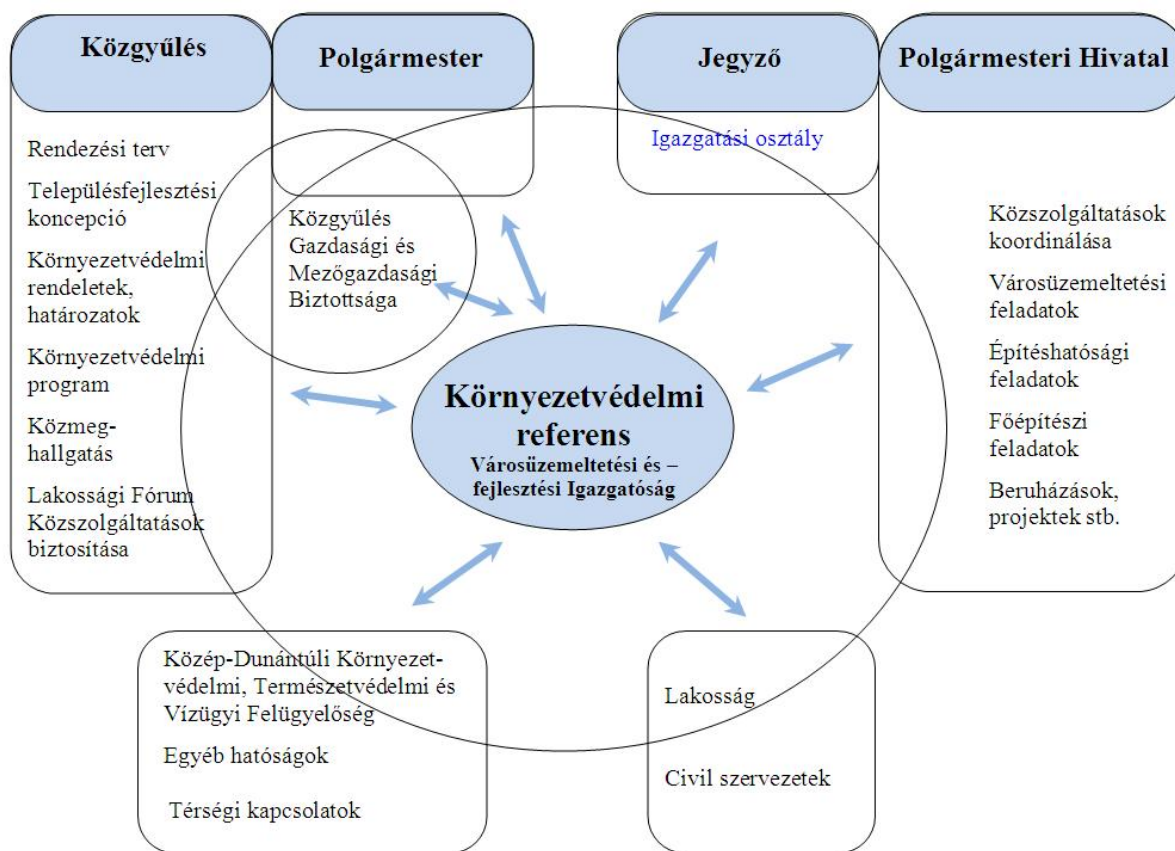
Közgyűlés

Rendezési terv

Településfejlesztési koncepció

Környezetvédelmi rendeletek, határozatok

Környezetvédelmi program

Közmeghallgatás

Lakossági Fórum Közszolgáltatások biztosítása

Polgármester

Közgyűlés Gazdasági és Mezőgazdasági Biztottsága

Jegyző

Igazgatási osztály

Polgármesteri Hivatal

Közszolgáltatások koordinálása

Városüzemeltetési feladatok

Építéshatósági feladatok

Főépítészi feladatok

Beruházások, projektek stb.

Környezetvédelmi referens
Városüzemeltetési és – fejlesztési Igazgatóság

Közép-Dunántúli Környezetvédelmi, Természetvédelmi és Vízügyi Felügyelőség

Egyéb hatóságok

Térségi kapcsolatok

Lakosság

Civil szervezetek